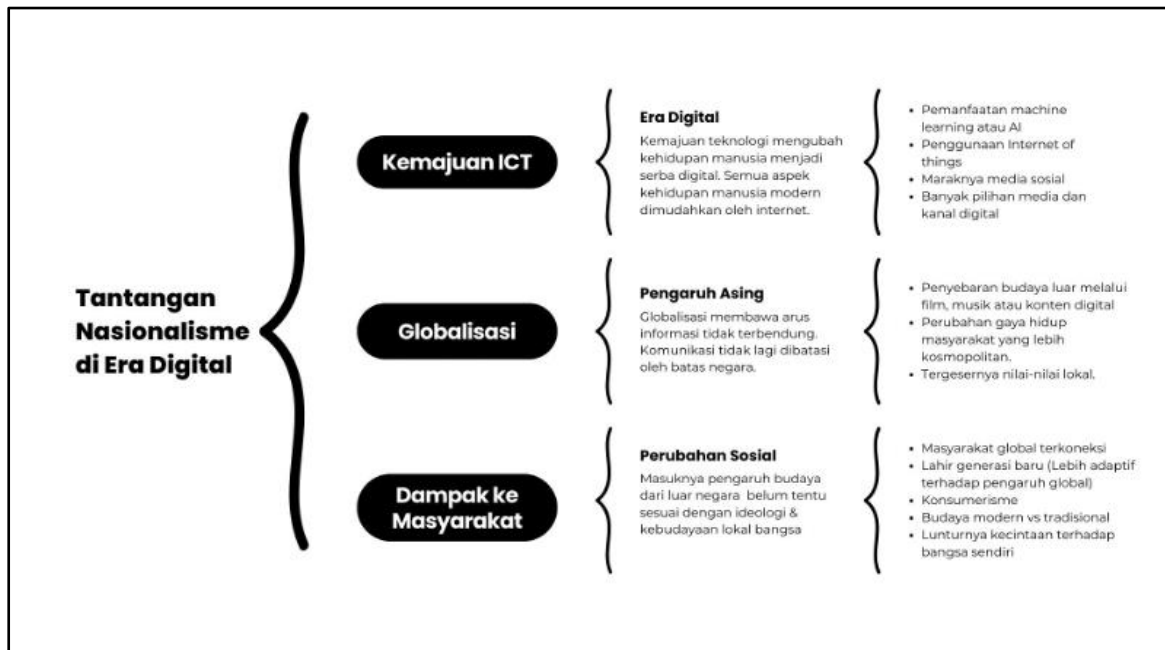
Tantangan Nasionalisme di Era Digital

Kemajuan ICT

Era Digital

Kemajuan teknologi mengubah kehidupan manusia menjadi serba digital. Semua aspek kehidupan manusia modern dimudahkan oleh internet.

- Pemanfaatan machine learning atau AI
- Penggunaan Internet of things
- Maraknya media sosial
- Banyak pilihan media dan kanal digital

Globalisasi

Pengaruh Asing

Globalisasi membawa arus informasi tidak terbendung. Komunikasi tidak lagi dibatasi oleh batas negara.

- Penyebaran budaya luar melalui film, musik atau konten digital
- Perubahan gaya hidup masyarakat yang lebih kosmopolitan.
- Tergesernya nilai-nilai lokal.

Dampak ke Masyarakat

Perubahan Sosial

Masuknya pengaruh budaya dari luar negara belum tentu sesuai dengan ideologi & kebudayaan lokal bangsa

- Masyarakat global terkoneksi
- Lahir generasi baru (Lebih adaptif terhadap pengaruh global)
- Konsumerisme
- Budaya modern vs tradisional
- Lunturnya kecintaan terhadap bangsa sendiri